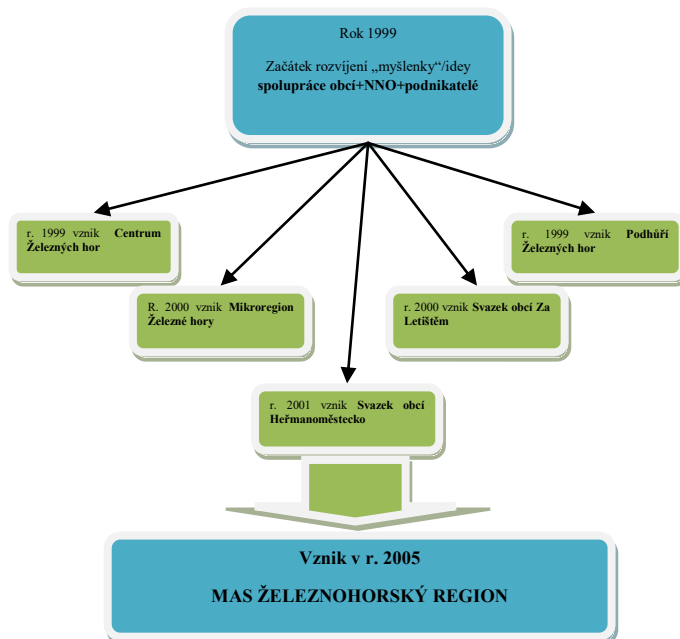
Rok 1999

Začátek rozvíjení „myšlenky“/idey **spolupráce obcí+NNO+podnikatelé**

r. 1999 vznik **Centrum Železných hor**

R. 2000 vznik **Mikroregion Železné hory**

r. 2000 vznik **Svazek obcí Za Letištěm**

r. 1999 vznik **Podhůří Železných hor**

r. 2001 vznik **Svazek obcí Heřmanoměstecko**

**Vznik v r. 2005**

**MAS ŽELEZNOHORSKÝ REGION**